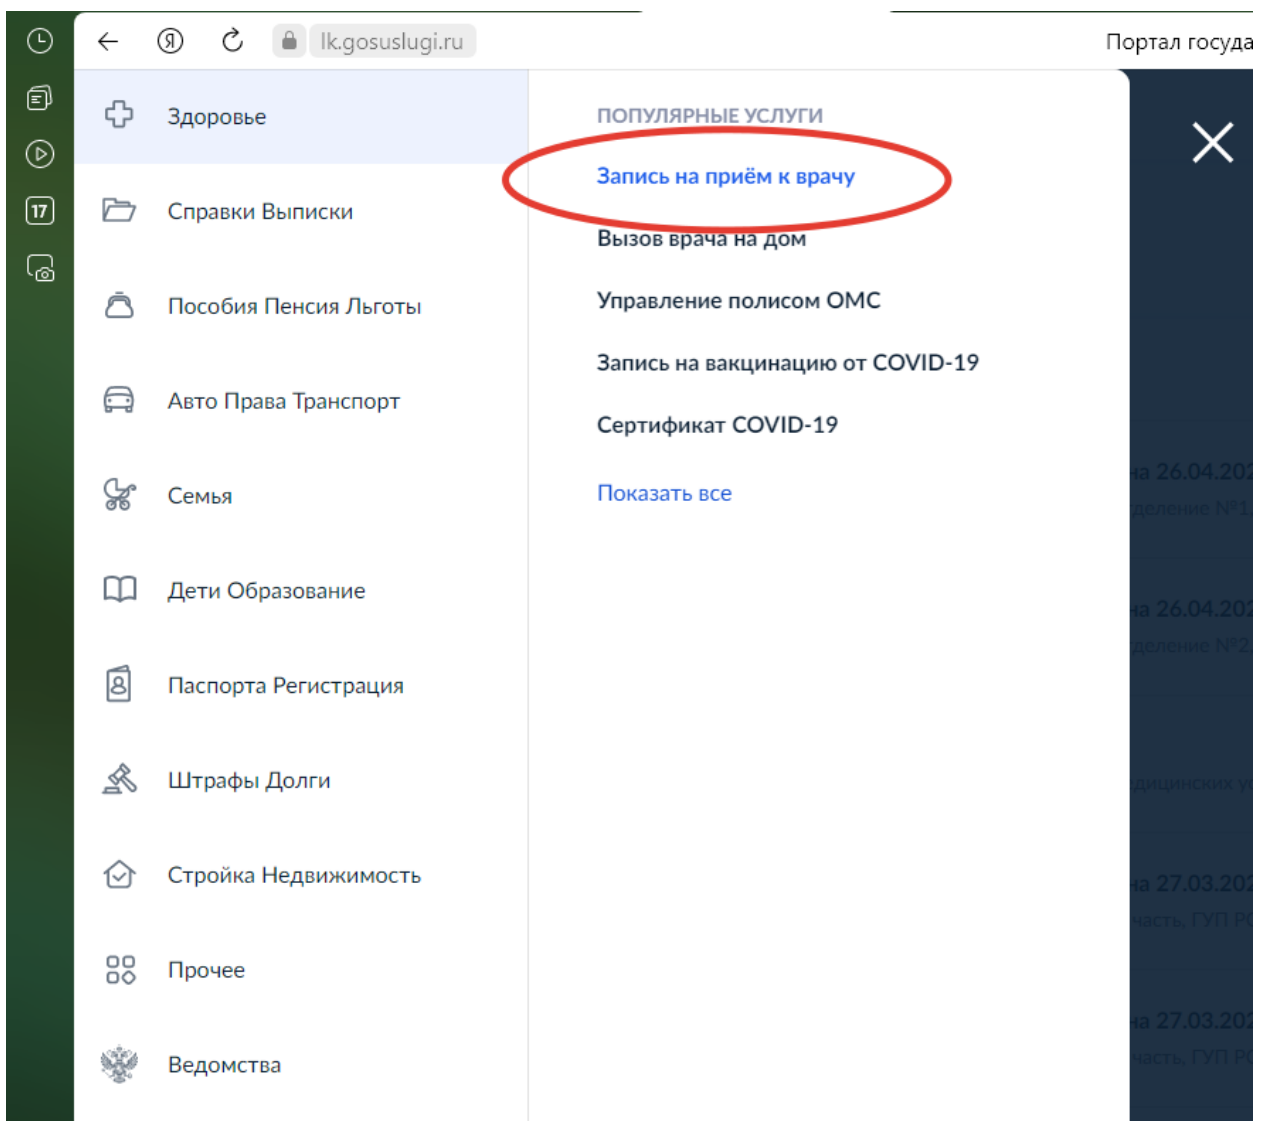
17

lk.gosuslugi.ru

Портал госуда

Здоровье

Справки Выписки

Пособия Пенсия Льготы

Авто Права Транспорт

Семья

Дети Образование

Паспорта Регистрация

Штрафы Долги

Стройка Недвижимость

Прочее

Ведомства

ПОПУЛЯРНЫЕ УСЛУГИ

Запись на приём к врачу

Вызов врача на дом

Управление полисом ОМС

Запись на вакцинацию от COVID-19

Сертификат COVID-19

Показать все

на 26.04.202

деление №1

на 26.04.202

деление №2

дицинских у

на 27.03.202

часть, ГУП Р

на 27.03.202

часть, ГУП Р